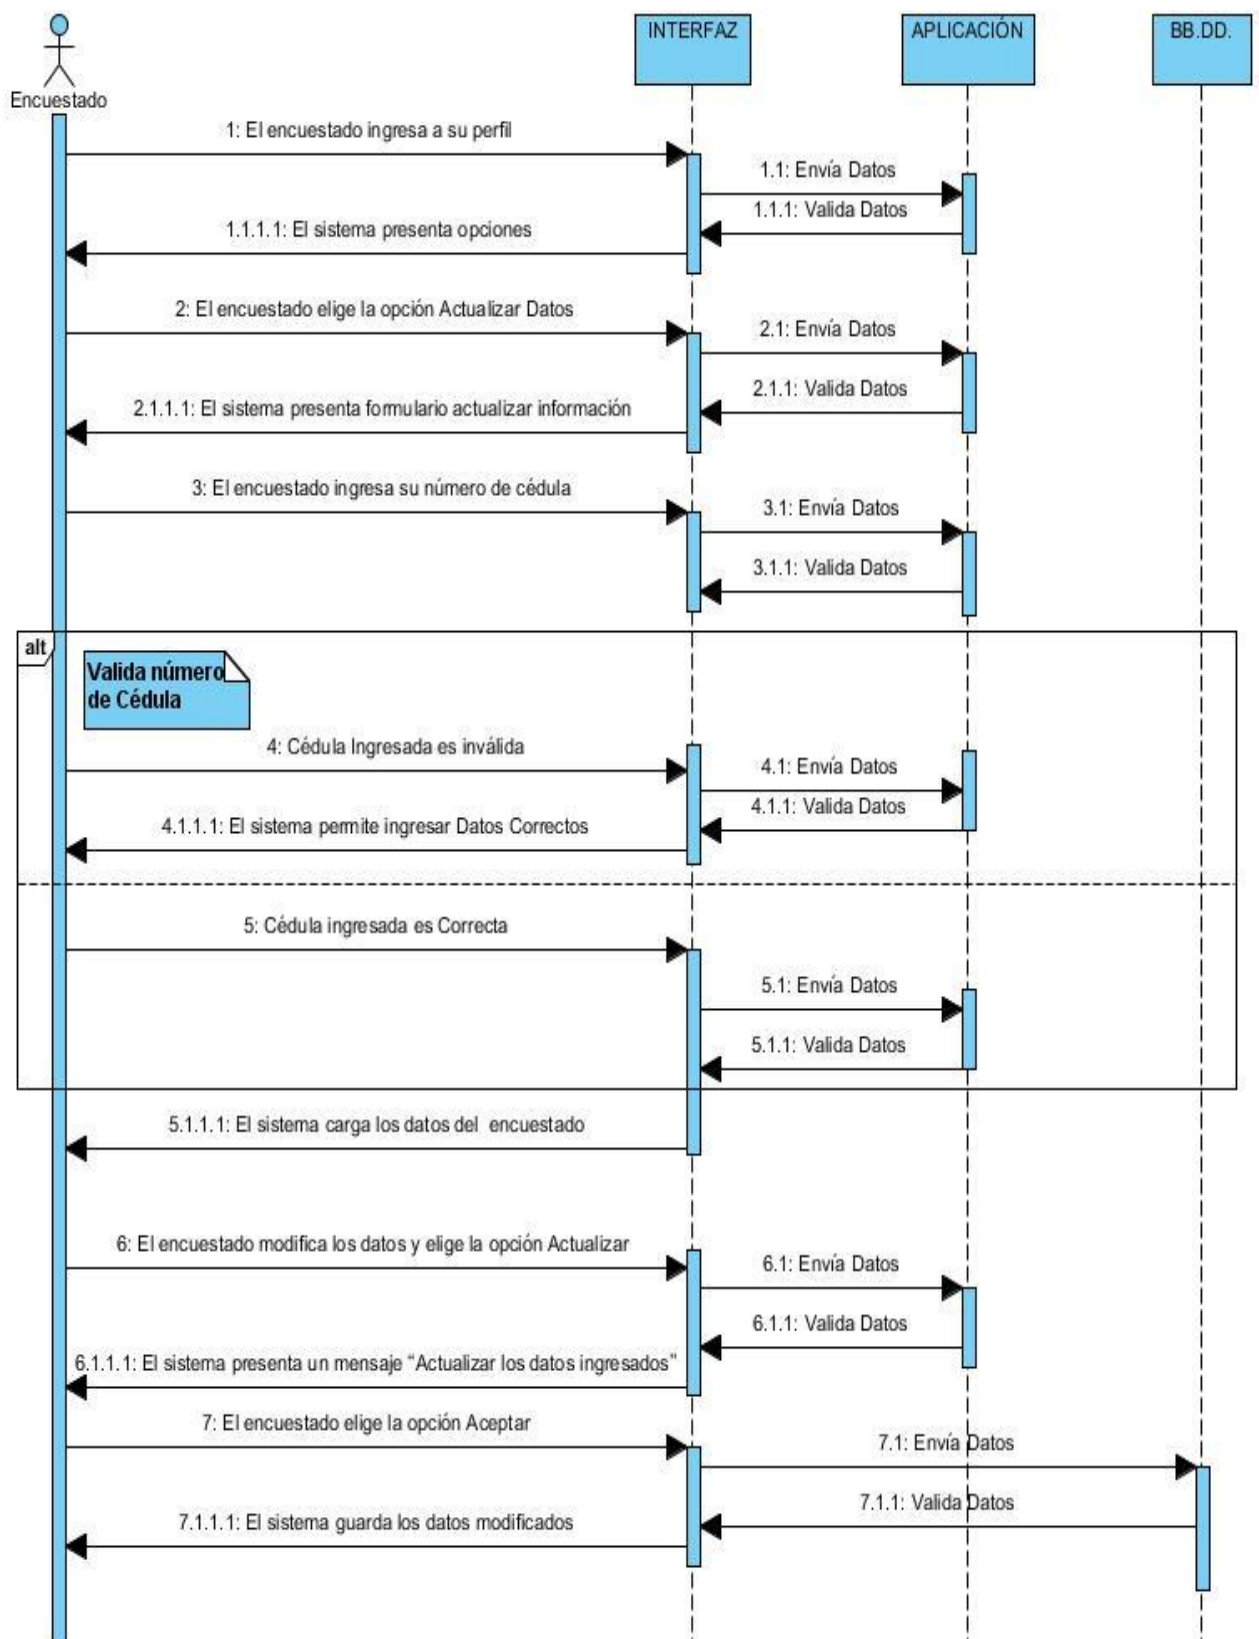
Encuestado

INTERFAZ

APLICACIÓN

BB.DD.

1: El encuestado ingresa a su perfil

1.1: Envía Datos

1.1.1: Valida Datos

1.1.1.1: El sistema presenta opciones

2: El encuestado elige la opción Actualizar Datos

2.1: Envía Datos

2.1.1: Valida Datos

2.1.1.1: El sistema presenta formulario actualizar información

3: El encuestado ingresa su número de cédula

3.1: Envía Datos

3.1.1: Valida Datos

alt

Valida número de Cédula

4: Cédula Ingresada es inválida

4.1: Envía Datos

4.1.1: Valida Datos

4.1.1.1: El sistema permite ingresar Datos Correctos

5: Cédula ingresada es Correcta

5.1: Envía Datos

5.1.1: Valida Datos

5.1.1.1: El sistema carga los datos del encuestado

6: El encuestado modifica los datos y elige la opción Actualizar

6.1: Envía Datos

6.1.1: Valida Datos

6.1.1.1: El sistema presenta un mensaje "Actualizar los datos ingresados"

7: El encuestado elige la opción Aceptar

7.1: Envía Datos

7.1.1: Valida Datos

7.1.1.1: El sistema guarda los datos modificados